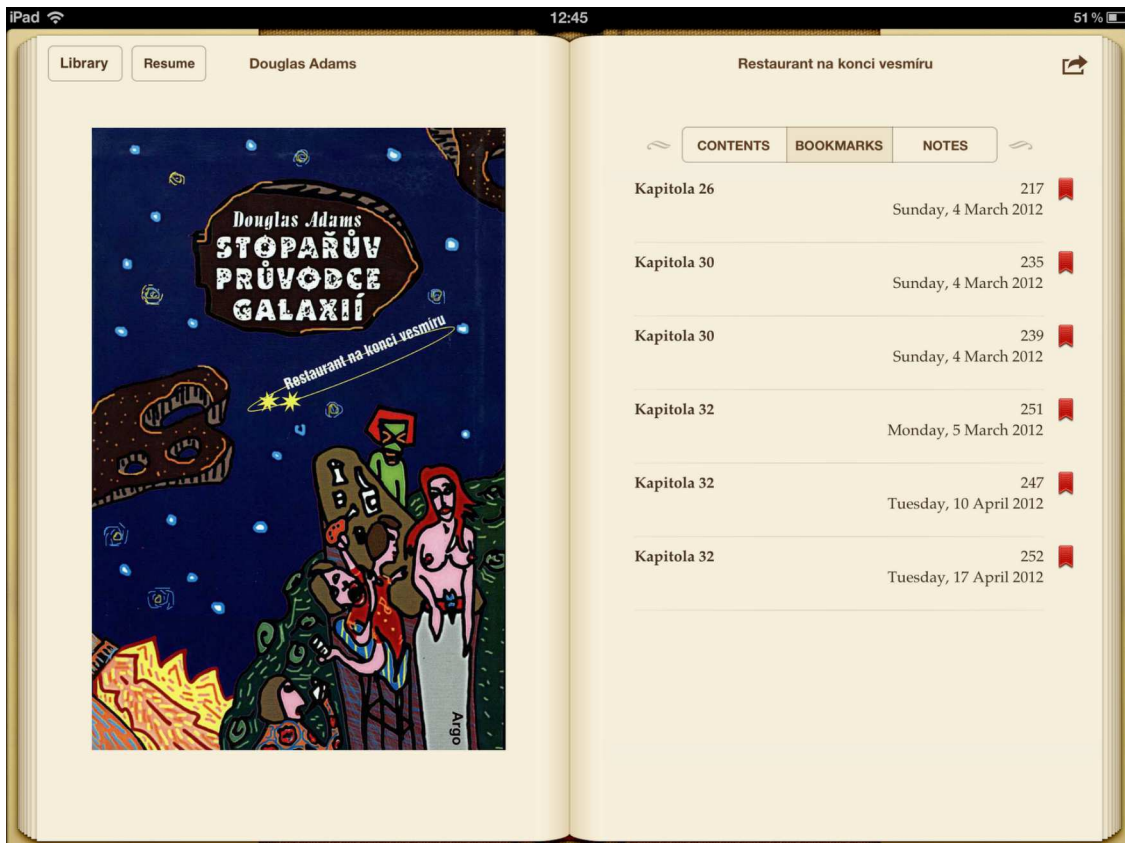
iPad 12:45 51 %

Library Resume Douglas Adams

Douglas Adams
STOPAŘŮV PRŮVODCE GALAXIÍ
Restaurant na konci vesmíru
Argo

Restaurant na konci vesmíru

CONTENTS BOOKMARKS NOTES

| | |
|---|---|
| Kapitola 26 | 217 Sunday, 4 March 2012 |
| Kapitola 30 | 235 Sunday, 4 March 2012 |
| Kapitola 30 | 239 Sunday, 4 March 2012 |
| Kapitola 32 | 251 Monday, 5 March 2012 |
| Kapitola 32 | 247 Tuesday, 10 April 2012 |
| Kapitola 32 | 252 Tuesday, 17 April 2012 |